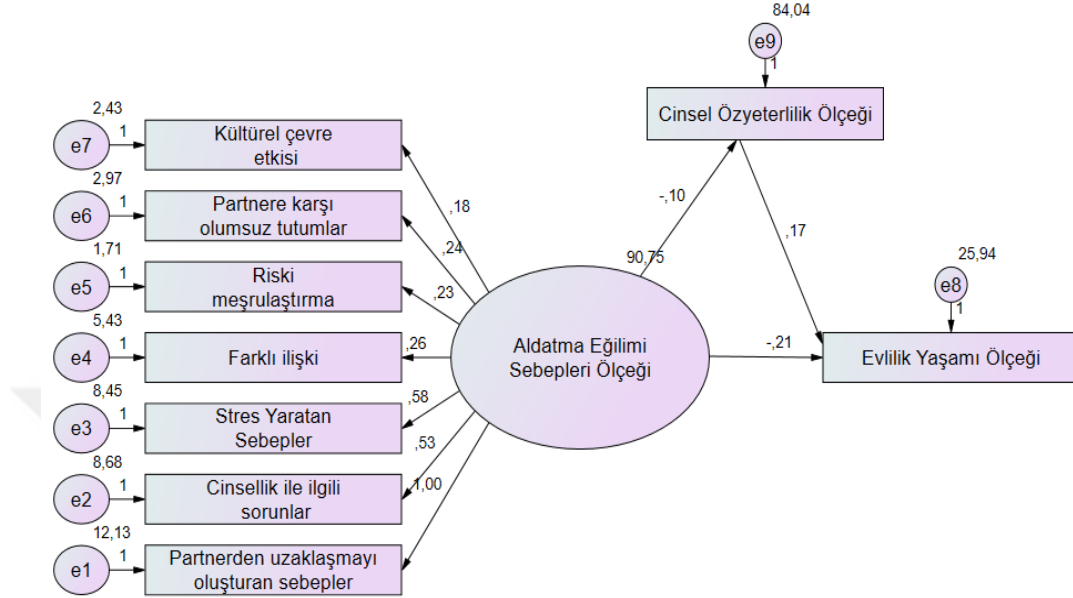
84,04
e9
1
Cinsel Özyeterlilik Ölçeği

2,43
e7
1
Kültürel çevre etkisi

2,97
e6
1
Partnere karşı olumsuz tutumlar

1,71
e5
1
Riski meşrulaştırma

5,43
e4
1
Farklı ilişki

8,45
e3
1
Stres Yaratan Sebepler

8,68
e2
1
Cinsellik ile ilgili sorunlar

12,13
e1
1
Partnerden uzaklaşmayı oluşturan sebepler

,18
,24
,23
,26
,58
,53
1,00

-,10
90,75
,17

25,94
e8
1

Aldatma Eğilimi Sebepleri Ölçeği

-,21

Evlilik Yaşamı Ölçeği